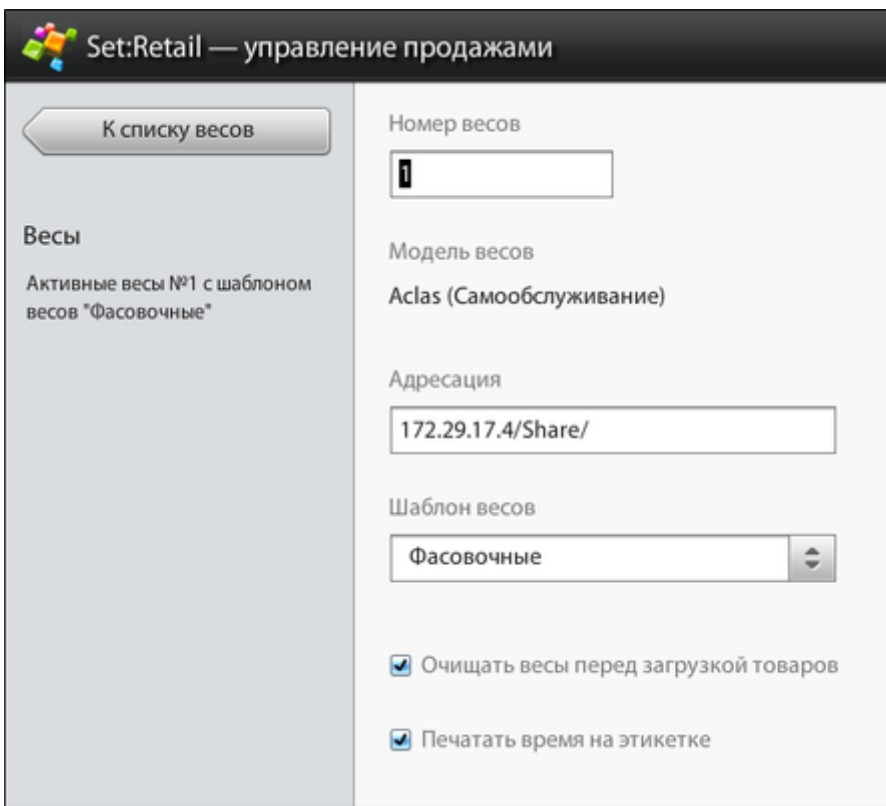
Set:Retail — управление продажами

К списку весов

Весы

Активные весы №1 с шаблоном весов "Фасовочные"

Номер весов

1

Модель весов

Aclas (Самообслуживание)

Адресация

172.29.17.4/Share/

Шаблон весов

Фасовочные

Очищать весы перед загрузкой товаров

Печатать время на этикетке